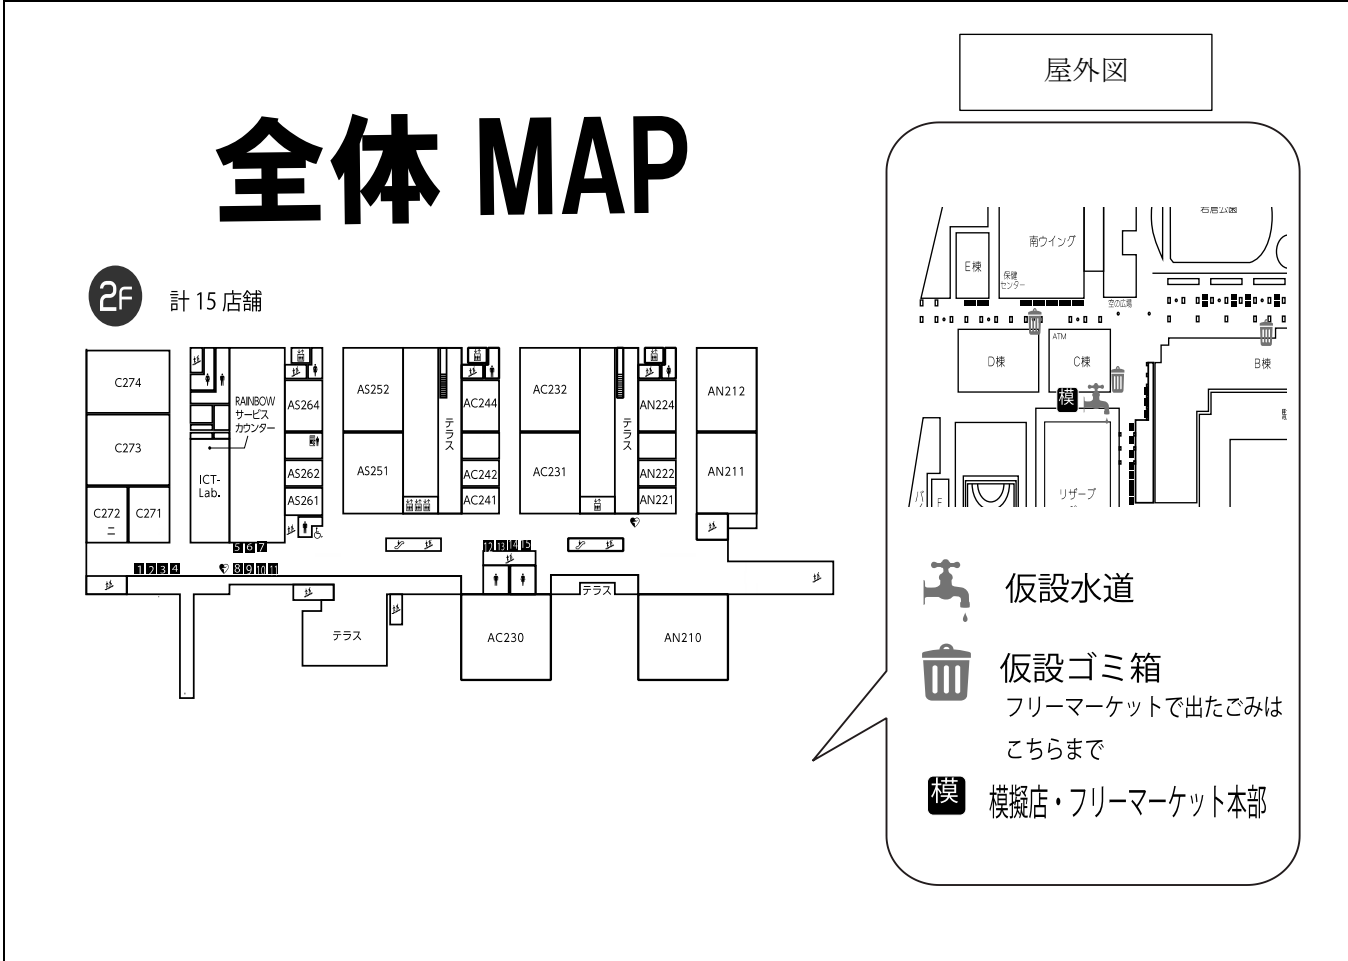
全体 MAP

2F 計 15 店舗

C274
C273
C272
C271
RAINBOW サービスカウンター
ICT-Lab.
AS264
AS262
AS261
AS252
AS251
テラス
AC244
AC242
AC241
AC232
AC231
テラス
AN224
AN222
AN221
AN212
AN211
1 2 3 4
5 6 7
8 9 10 11
12 13 14 15
テラス
AC230
テラス
AN210

屋外図

石倉公園
南ウイング
E棟
保健センター
D棟
ATM
C棟
B棟
模
リザーブ

仮設水道

仮設ゴミ箱
フリーマーケットで出たごみはこちらまで

模 模擬店・フリーマーケット本部